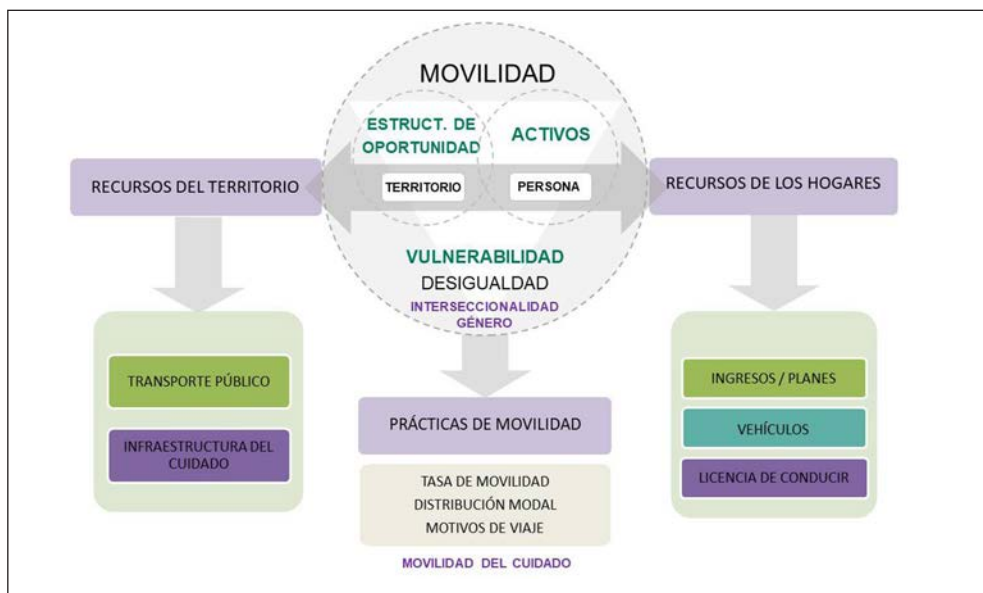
MOVILIDAD

ESTRUCT. DE OPORTUNIDAD

ACTIVOS

TERRITORIO

PERSONA

RECURSOS DEL TERRITORIO

RECURSOS DE LOS HOGARES

VULNERABILIDAD

DESIGUALDAD

INTERSECCIONALIDAD GÉNERO

TRANSPORTE PÚBLICO

INFRAESTRUCTURA DEL CUIDADO

PRÁCTICAS DE MOVILIDAD

TASA DE MOVILIDAD
DISTRIBUCIÓN MODAL
MOTIVOS DE VIAJE

MOVILIDAD DEL CUIDADO

INGRESOS / PLANES

VEHÍCULOS

LICENCIA DE CONDUCIR